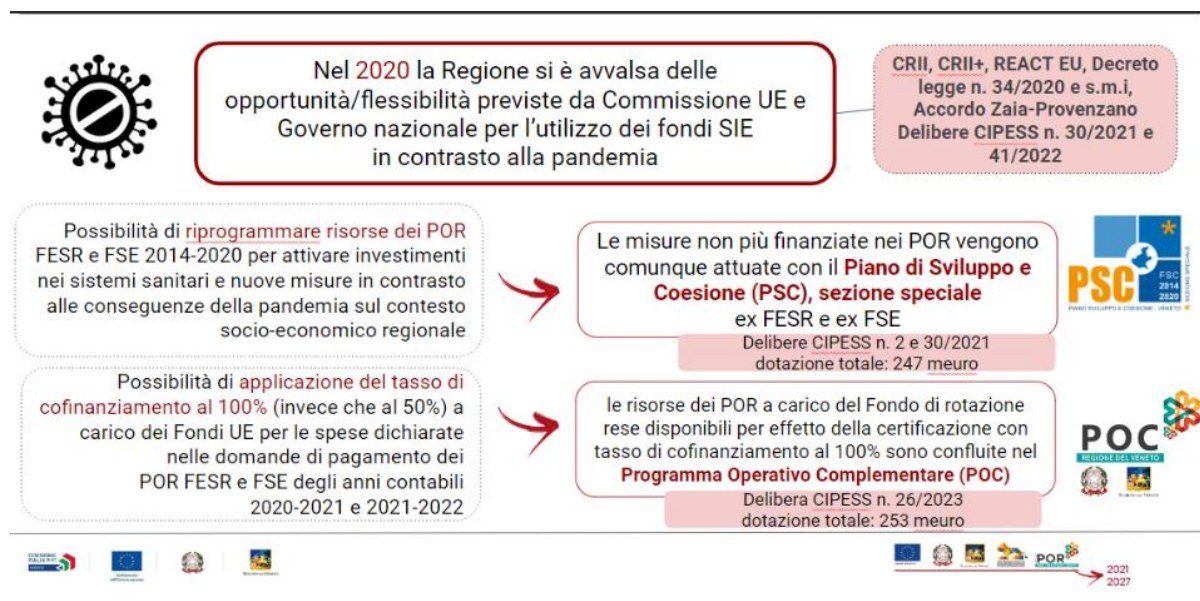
Nel 2020 la Regione si è avvalsa delle opportunità/flessibilità previste da Commissione UE e Governo nazionale per l'utilizzo dei fondi SIE in contrasto alla pandemia

CRII, CRII+, REACT EU, Decreto legge n. 34/2020 e s.m.i, Accordo Zaia-Provenzano Delibere CIPESS n. 30/2021 e 41/2022

Possibilità di riprogrammare risorse dei POR FESR e FSE 2014-2020 per attivare investimenti nei sistemi sanitari e nuove misure in contrasto alle conseguenze della pandemia sul contesto socio-economico regionale

Le misure non più finanziate nei POR vengono comunque attuate con il Piano di Sviluppo e Coesione (PSC), sezione speciale ex FESR e ex FSE

Delibere CIPESS n. 2 e 30/2021
dotazione totale: 247 meuro

PSC
FSC 2014 2020
PIANO SVILUPPO E COESIONE - VENETO

Possibilità di applicazione del tasso di cofinanziamento al 100% (invece che al 50%) a carico dei Fondi UE per le spese dichiarate nelle domande di pagamento dei POR FESR e FSE degli anni contabili 2020-2021 e 2021-2022

le risorse dei POR a carico del Fondo di rotazione rese disponibili per effetto della certificazione con tasso di cofinanziamento al 100% sono confluite nel Programma Operativo Complementare (POC)

Delibera CIPESS n. 26/2023
dotazione totale: 253 meuro

POC
REGIONE DEL VENETO

POR
2021
2027